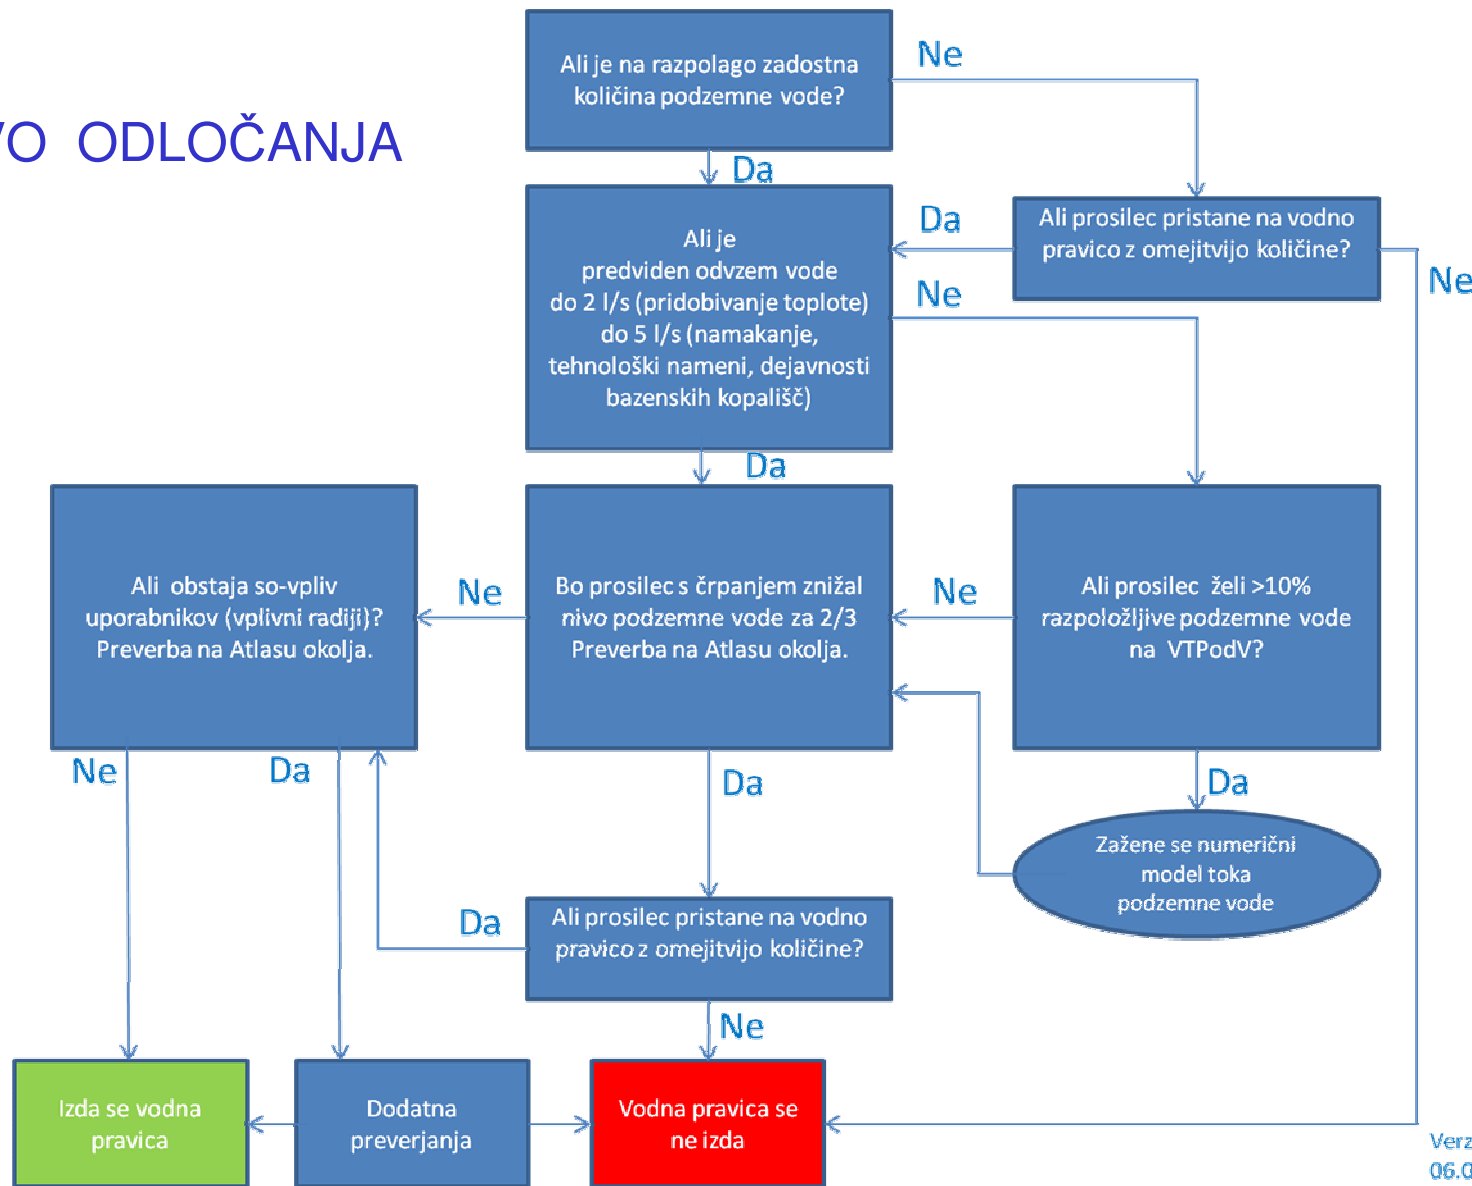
VO ODLOČANJA

Ali je na razpolago zadostna količina podzemne vode?

Ne

Da

Ali prosilec pristane na vodno pravico z omejitvijo količine?

Da

Ne

Ali je predviden odvzem vode do 2 l/s (pridobivanje toplote) do 5 l/s (namakanje, tehnološki nameni, dejavnosti bazenskih kopališč)

Ne

Da

Ali obstaja so-vpliv uporabnikov (vplivni radiji)? Preverba na Atlasu okolja.

Ne

Bo prosilec s črpanjem znižal nivo podzemne vode za 2/3 Preverba na Atlasu okolja.

Ne

Ali prosilec želi >10% razpoložljive podzemne vode na VTPodV?

Ne

Da

Da

Da

Da

Zažene se numerični model toka podzemne vode

Da

Ali prosilec pristane na vodno pravico z omejitvijo količine?

Ne

Izda se vodna pravica

Dodatna preverjanja

Vodna pravica se ne izda

Verz
06.0